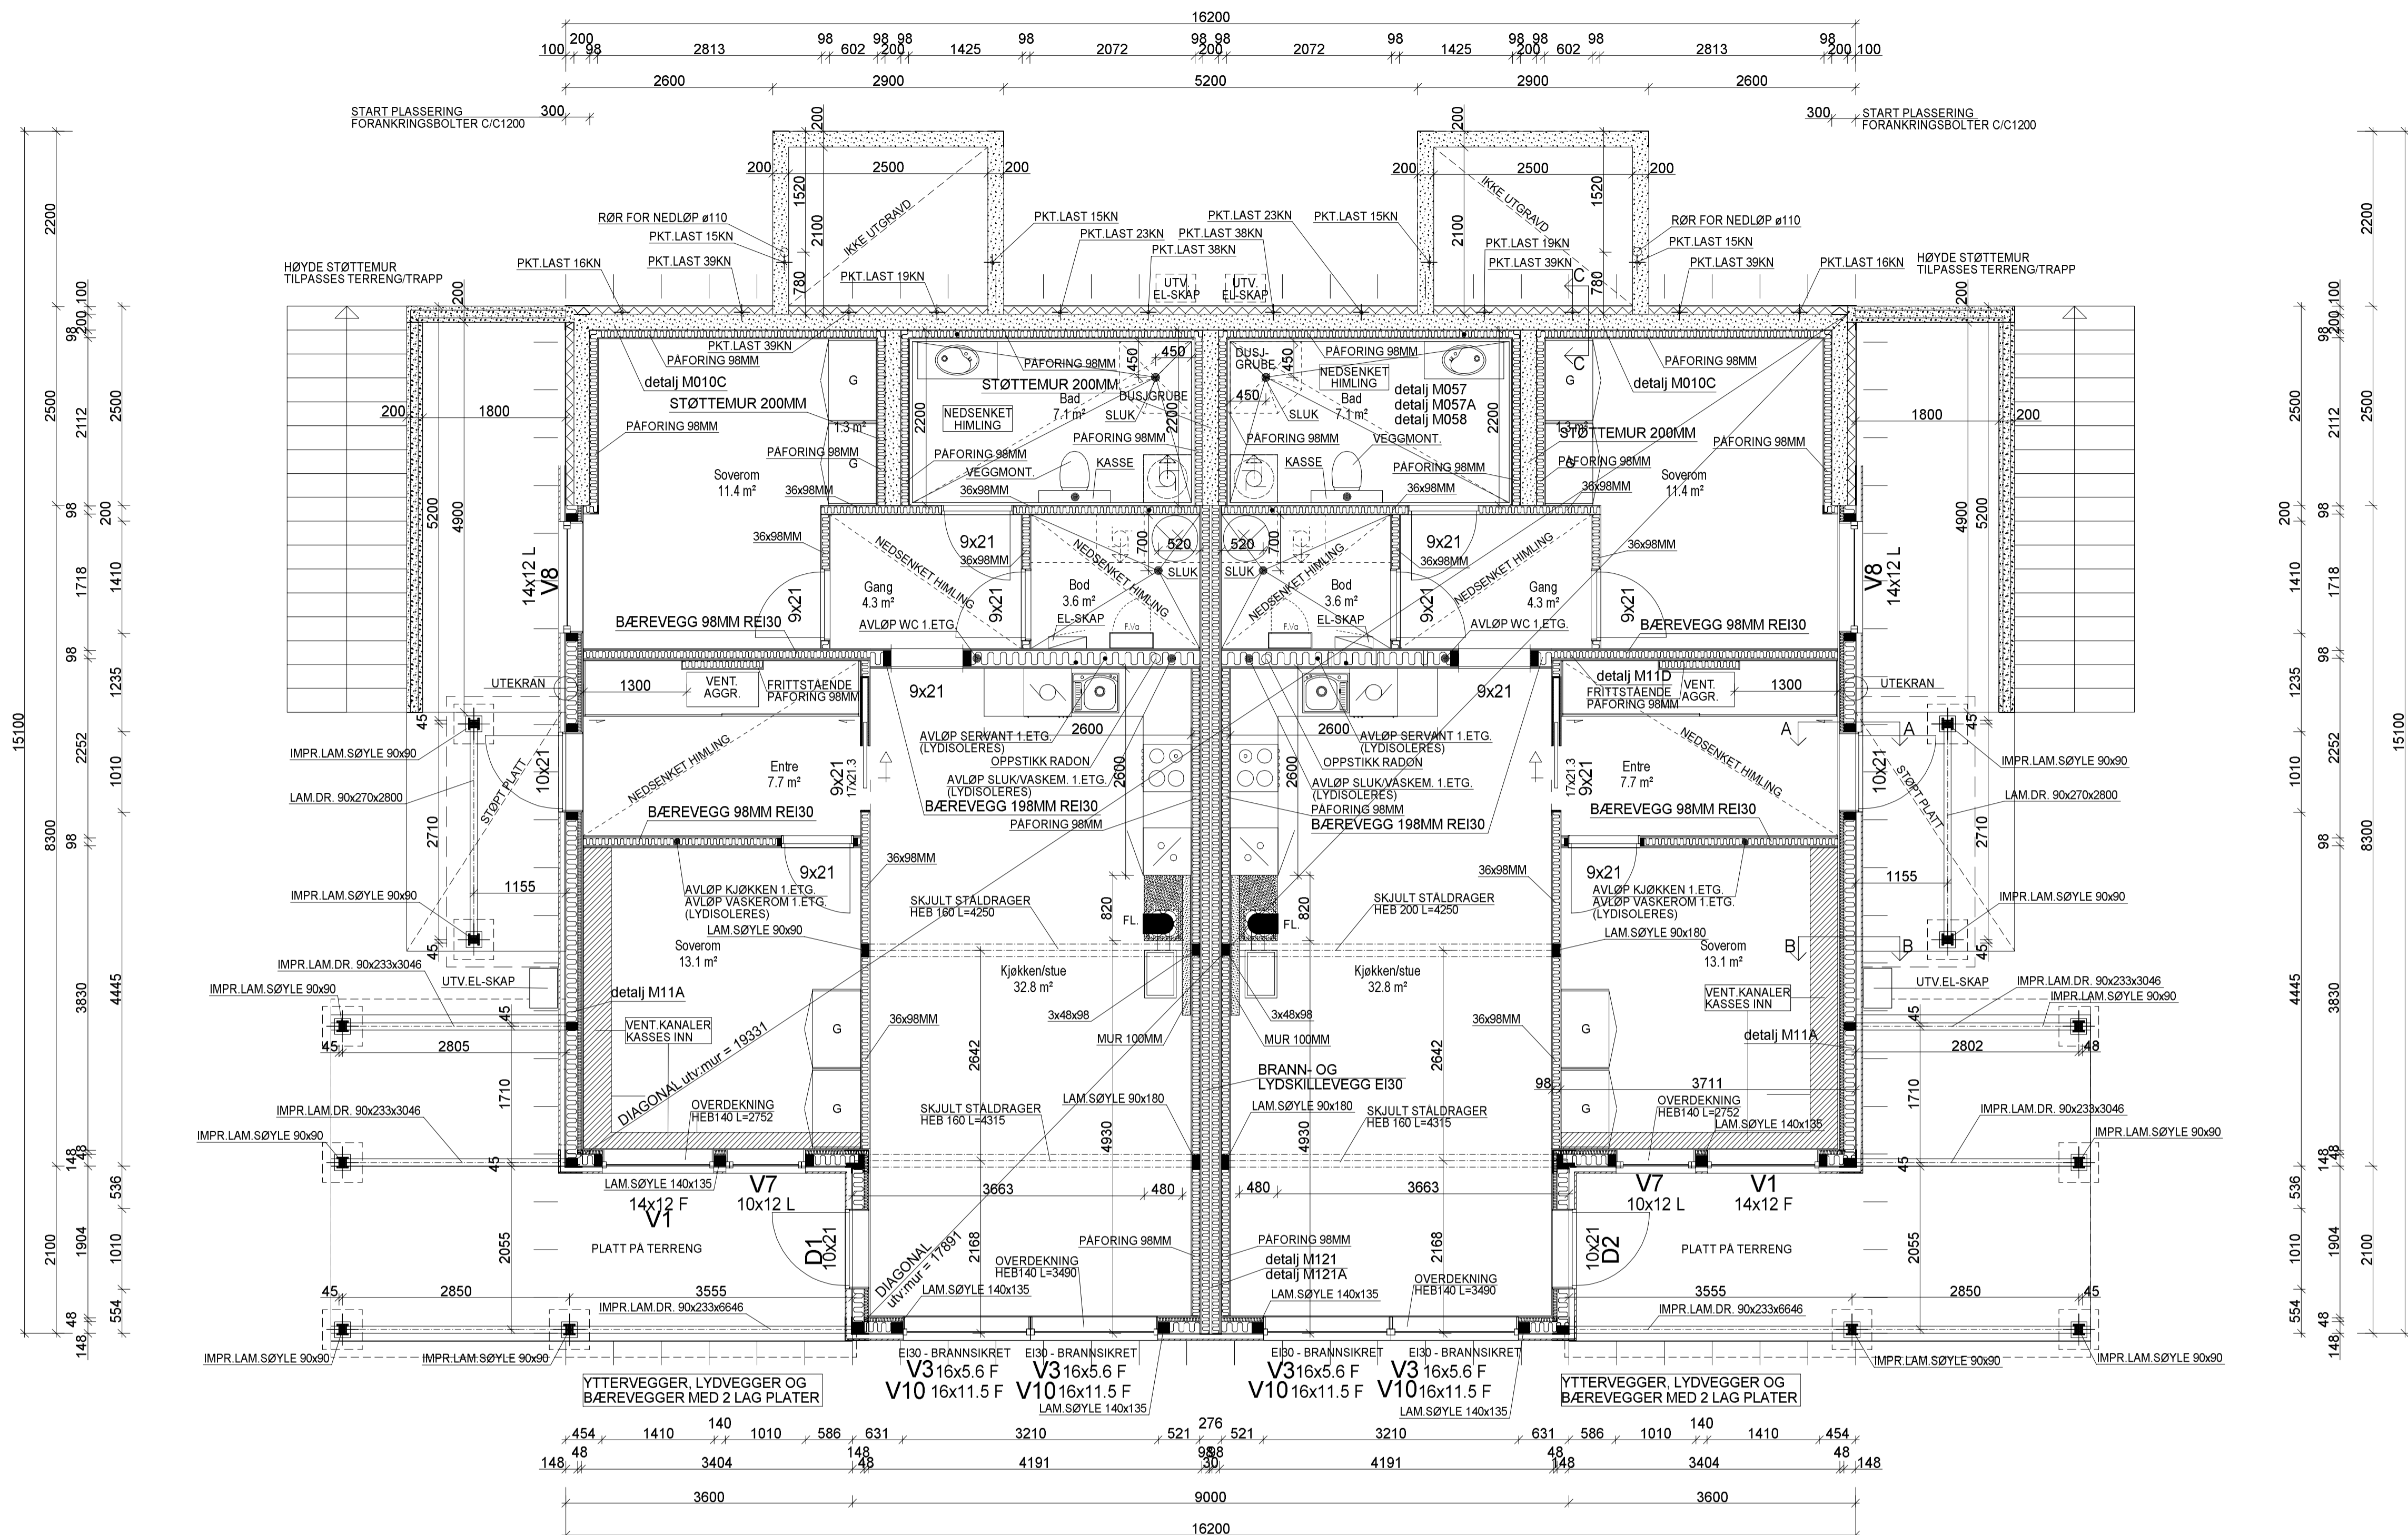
16200

100 200 98 2813 98 602 98 200 98 1425 98 2072 98 200 98 2072 98 1425 98 200 98 602 98 2813 98 200 100

2600 2900 5200 2900 2600

START PLASSERING
FORANKRINGSBOLTER C/C1200
300

300
START PLASSERING
FORANKRINGSBOLTER C/C1200

200 200 2500 200 1520 2100 780 IKKE UTGRAVD

200 200 2500 200 1520 2100 780 IKKE UTGRAVD

RØR FOR NEDLØP ø110
PKT.LAST 15KN
PKT.LAST 39KN
PKT.LAST 16KN
HØYDE STØTTEMUR
TILPASSES TERRENG/TRAPP
PKT.LAST 19KN
PKT.LAST 15KN
PKT.LAST 23KN
PKT.LAST 38KN
UTV. EL-SKAP
UTV. EL-SKAP
PKT.LAST 23KN
PKT.LAST 38KN
PKT.LAST 15KN
PKT.LAST 19KN
PKT.LAST 39KN
RØR FOR NEDLØP ø110
PKT.LAST 15KN
PKT.LAST 39KN
PKT.LAST 16KN
HØYDE STØTTEMUR
TILPASSES TERRENG/TRAPP

PKT.LAST 39KN
PÅFORING 98MM
detalj M010C
STØTTEMUR 200MM
PÅFORING 98MM
G
1.3 m²
PÅFORING 98MM
G
Soverom
11.4 m²
36x98MM
200 1800

PÅFORING 98MM
STØTTEMUR 200MM
450 450
NEDSENKET HIMLING
Bad
7.1 m²
DUSJGRUBE
SLUK
PÅFORING 98MM
PÅFORING 98MM
VEGGMONT.
KASSE
36x98MM
2200 2200

DUSJ-GRUBE
450 450
PÅFORING 98MM
NEDSENKET HIMLING
Bad
7.1 m²
SLUK
detalj M057
detalj M057A
detalj M058
PÅFORING 98MM
VEGGMONT.
KASSE
PÅFORING 98MM
36x98MM
2200

C
G
detalj M010C
PÅFORING 98MM
STØTTEMUR 200MM
PÅFORING 98MM
PÅFORING 98MM
Soverom
11.4 m²
36x98MM
1800 200

5200 4900
14x12 L
V8
36x98MM
9x21
36x98MM
NEDSENKET HIMLING
Gang
4.3 m²
9x21
9x21
BÆREVEGG 98MM REI30
AVLØP WC 1.ETG.
700 520
SLUK
Bod
3.6 m²
EL-SKAP
NEDSENKET HIMLING
520 700
SLUK
Bod
3.6 m²
NEDSENKET HIMLING
EL-SKAP
9x21
36x98MM
NEDSENKET HIMLING
Gang
4.3 m²
9x21
AVLØP WC 1.ETG.
BÆREVEGG 98MM REI30
36x98MM
V8
14x12 L
4900 5200

UTEKRAN
1300
VENT. AGGR.
FRITTSTÅENDE
PÅFORING 98MM
9x21
AVLØP SERVANT 1.ETG.
(LYDISOLERES)
2600
OPPSTIKK RADON
AVLØP SLUK/VASKEM. 1.ETG.
(LYDISOLERES)
BÆREVEGG 198MM REI30
PÅFORING 98MM
2600

2600
AVLØP SERVANT 1.ETG.
(LYDISOLERES)
OPPSTIKK RADON
AVLØP SLUK/VASKEM. 1.ETG.
(LYDISOLERES)
PÅFORING 98MM
BÆREVEGG 198MM REI30
2600
9x21
detalj M11D
FRITTSTÅENDE
PÅFORING 98MM
VENT. AGGR.
1300
UTEKRAN

45
IMPR.LAM.SØYLE 90x90
LAM.DR. 90x270x2800
STØPT PLATT
2710
10x21
NEDSENKET HIMLING
Entre
7.7 m²
9x21
17x21.3
BÆREVEGG 98MM REI30
9x21
36x98MM
1155
IMPR.LAM.SØYLE 90x90
AVLØP KJØKKEN 1.ETG.
AVLØP VASKEROM 1.ETG.
(LYDISOLERES)
Soverom
13.1 m²
LAM.SØYLE 90x90
45

A
A
45
IMPR.LAM.SØYLE 90x90
LAM.DR. 90x270x2800
STØPT PLATT
2710
10x21
NEDSENKET HIMLING
Entre
7.7 m²
17x21.3
9x21
BÆREVEGG 98MM REI30
36x98MM
9x21
1155
IMPR.LAM.SØYLE 90x90
AVLØP KJØKKEN 1.ETG.
AVLØP VASKEROM 1.ETG.
(LYDISOLERES)
LAM.SØYLE 90x180
Soverom
13.1 m²
B
B
45

820 FL.
820 FL.
SKJULT STÅLDRAGER
HEB 160 L=4250
SKJULT STÅLDRAGER
HEB 200 L=4250
Kjøkken/stue
32.8 m²
Kjøkken/stue
32.8 m²
3x48x98
3x48x98
MUR 100MM
MUR 100MM
BRANN- OG
LYDSKILLEVEGG EI30

IMPR.LAM.DR. 90x233x3046
UTV.EL-SKAP
IMPR.LAM.SØYLE 90x90
detalj M11A
VENT.KANALER
KASSES INN
45
45
2805
G
36x98MM
G
2642
DIAGONAL utv.mur = 19331
1710
OVERDEKNING
HEB140 L=2752
SKJULT STÅLDRAGER
HEB 160 L=4315
LAM.SØYLE 90x180
4930
IMPR.LAM.DR. 90x233x3046
IMPR.LAM.SØYLE 90x90
45

UTV.EL-SKAP
IMPR.LAM.DR. 90x233x3046
IMPR.LAM.SØYLE 90x90
VENT.KANALER
KASSES INN
36x98MM
G
detalj M11A
45
2802
48
2642
98
3711
G
OVERDEKNING
HEB140 L=2752
LAM.SØYLE 140x135
LAM.SØYLE 90x180
SKJULT STÅLDRAGER
HEB 160 L=4315
4930
1710
IMPR.LAM.DR. 90x233x3046
IMPR.LAM.SØYLE 90x90
45

LAM.SØYLE 140x135
14x12 F
V1
V7
10x12 L
3663
480
480
3663
V7
10x12 L
V1
14x12 F

PLATT PÅ TERRENG
2055
D1
10x21
DIAGONAL
utv.mur = 17891
2168
PAFORING 98MM
OVERDEKNING
HEB140 L=3490
LAM.SØYLE 140x135
PÅFORING 98MM
detalj M121
detalj M121A
2168
OVERDEKNING
HEB140 L=3490
LAM.SØYLE 140x135
10x21
D2
PLATT PÅ TERRENG
2055

45
2850
3555
IMPR.LAM.DR. 90x233x6646
3555
2850
45
IMPR.LAM.DR. 90x233x6646
IMPR.LAM.SØYLE 90x90
IMPR.LAM.SØYLE 90x90
IMPR.LAM.SØYLE 90x90
IMPR.LAM.SØYLE 90x90

EI30 - BRANNSIKRET
V3 16x5.6 F
V10 16x11.5 F
EI30 - BRANNSIKRET
V3 16x5.6 F
V10 16x11.5 F
LAM.SØYLE 140x135
EI30 - BRANNSIKRET
V3 16x5.6 F
V10 16x11.5 F
EI30 - BRANNSIKRET
V3 16x5.6 F
V10 16x11.5 F
LAM.SØYLE 140x135

YTTERVEGGER, LYDVEGGER OG
BÆREVEGGER MED 2 LAG PLATER

YTTERVEGGER, LYDVEGGER OG
BÆREVEGGER MED 2 LAG PLATER

454 1410 140 1010 586 631 3210 521 276 521 3210 631 586 1010 1410 454
48 148 98 98 48 48
148 3404 48 4191 30 4191 148 3404 148

3600 9000 3600

16200

15100 2200 2500 8300 2100
98 200 100 2112 98 1718 98 2252 98 3830 148 1904 48 148
200 2500 200 1410 1235 1010 4445 536 1010 554

2200 2500 8300 2100 15100
200 100 98 2112 98 200 1718 98 2252 98 3830 48 148 1904 48 148
2500 1410 1235 1010 4445 536 1010 554